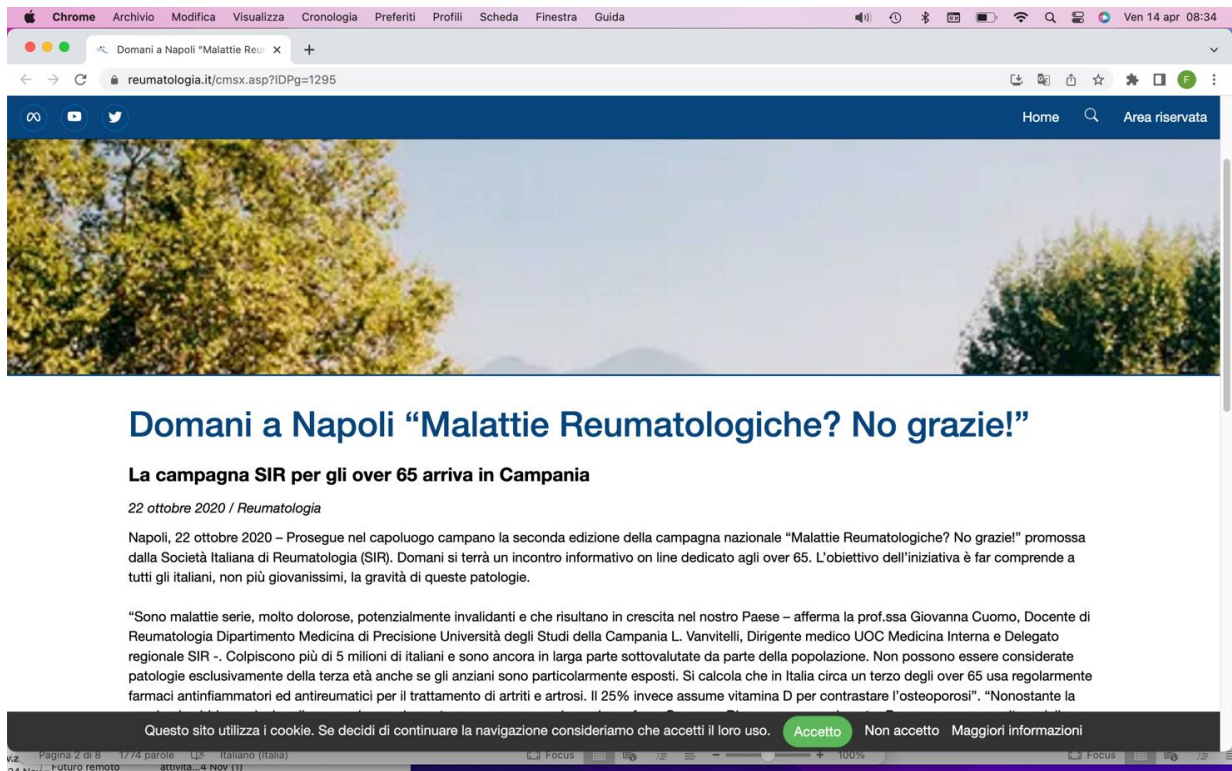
Chrome Archivio Modifica Visualizza Cronologia Preferiti Profili Scheda Finestra Guida Ven 14 apr 08:34

Domani a Napoli "Malattie Reu ×

reumatologia.it/cmsx.asp?IDPg=1295

Home Area riservata

Domani a Napoli "Malattie Reumatologiche? No grazie!"

La campagna SIR per gli over 65 arriva in Campania

22 ottobre 2020 / Reumatologia

Napoli, 22 ottobre 2020 – Prosegue nel capoluogo campano la seconda edizione della campagna nazionale "Malattie Reumatologiche? No grazie!" promossa dalla Società Italiana di Reumatologia (SIR). Domani si terrà un incontro informativo on line dedicato agli over 65. L'obiettivo dell'iniziativa è far comprende a tutti gli italiani, non più giovanissimi, la gravità di queste patologie.

"Sono malattie serie, molto dolorose, potenzialmente invalidanti e che risultano in crescita nel nostro Paese – afferma la prof.ssa Giovanna Cuomo, Docente di Reumatologia Dipartimento Medicina di Precisione Università degli Studi della Campania L. Vanvitelli, Dirigente medico UOC Medicina Interna e Delegato regionale SIR -. Colpiscono più di 5 milioni di italiani e sono ancora in larga parte sottovalutate da parte della popolazione. Non possono essere considerate patologie esclusivamente della terza età anche se gli anziani sono particolarmente esposti. Si calcola che in Italia circa un terzo degli over 65 usa regolarmente farmaci antinfiammatori ed antireumatici per il trattamento di artriti e artrosi. Il 25% invece assume vitamina D per contrastare l'osteoporosi". "Nonostante la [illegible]

Questo sito utilizza i cookie. Se decidi di continuare la navigazione consideriamo che accetti il loro uso. Accetto Non accetto Maggiori informazioni

Pagina 2 di 8 1774 parole Italiano (Italia) Focus 100% Focus
Futuro remoto attività...4 Nov (1)